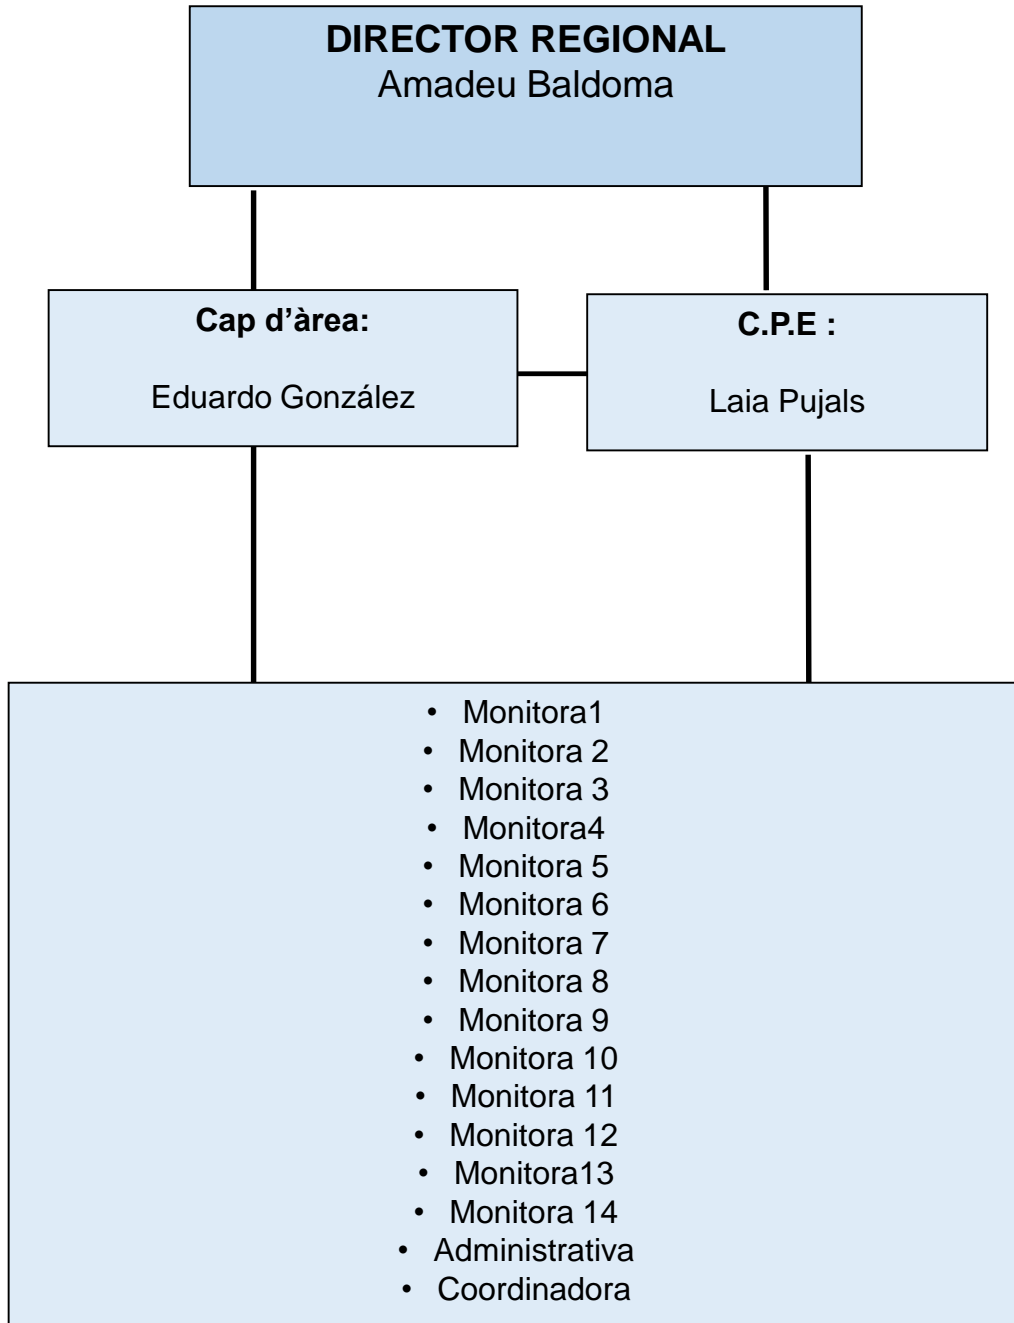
DIRECTOR REGIONAL
Amadeu Baldoma

Cap d’àrea:

Eduardo González

C.P.E :

Laia Pujals

- Monitora1
- Monitora 2
- Monitora 3
- Monitora4
- Monitora 5
- Monitora 6
- Monitora 7
- Monitora 8
- Monitora 9
- Monitora 10
- Monitora 11
- Monitora 12
- Monitora13
- Monitora 14
- Administrativa
- Coordinadora